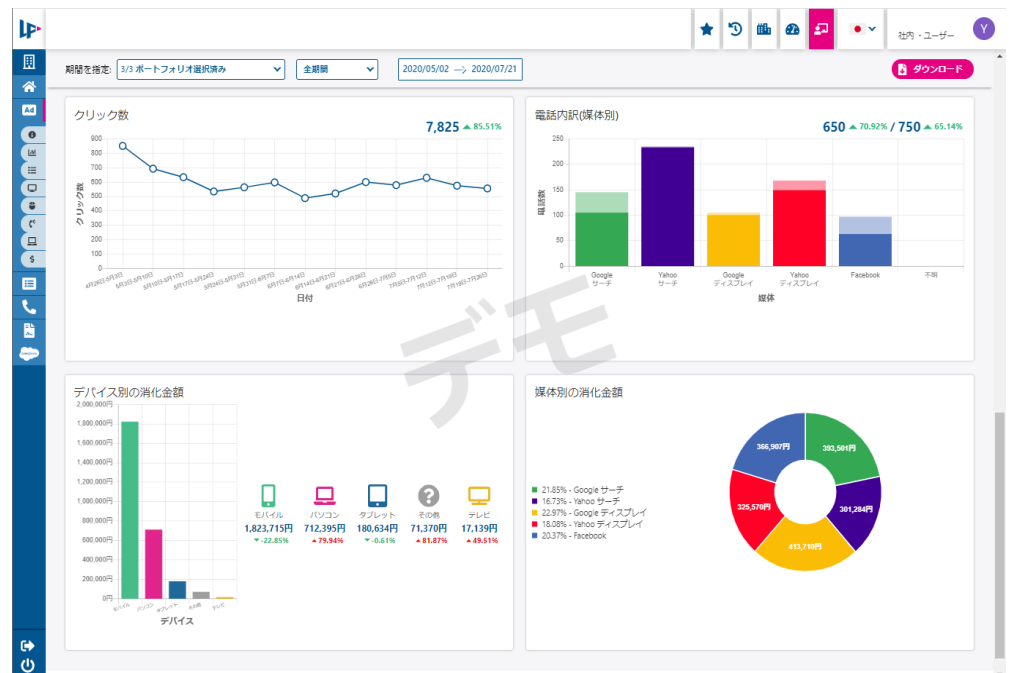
社内・ユーザー Y

期間を指定: 3/3 ポートフォリオ選択済み 全期間 2020/05/02 → 2020/07/21

ダウンロード

クリック数

7,825 ▲ 85.51%

900
800
700
600
500
400
300
200
100
0

クリック数

4月26日-5月2日
5月3日-5月9日
5月10日-5月16日
5月17日-5月23日
5月24日-5月30日
5月31日-6月6日
6月7日-6月13日
6月14日-6月20日
6月21日-6月27日
6月28日-7月4日
7月5日-7月11日
7月12日-7月18日
7月19日-7月25日

日付

電話内訳(媒体別)

650 ▲ 70.92% / 750 ▲ 65.14%

250
200
150
100
50
0

電話数

Google サーチ
Yahoo サーチ
Google ディスプレイ
Yahoo ディスプレイ
Facebook
不明

媒体

デモ

デバイス別の消化金額

2,000,000円
1,800,000円
1,600,000円
1,400,000円
1,200,000円
1,000,000円
800,000円
600,000円
400,000円
200,000円
0円

モバイル
パソコン
タブレット
その他
テレビ

デバイス

モバイル
1,823,715円
▼ -22.85%

パソコン
712,395円
▲ 79.94%

タブレット
180,634円
▼ -0.61%

その他
71,370円
▲ 81.87%

テレビ
17,139円
▲ 49.51%

媒体別の消化金額

21.85% - Google サーチ
16.73% - Yahoo サーチ
22.97% - Google ディスプレイ
18.08% - Yahoo ディスプレイ
20.37% - Facebook

366,907円
393,501円
301,284円
413,710円
325,570円